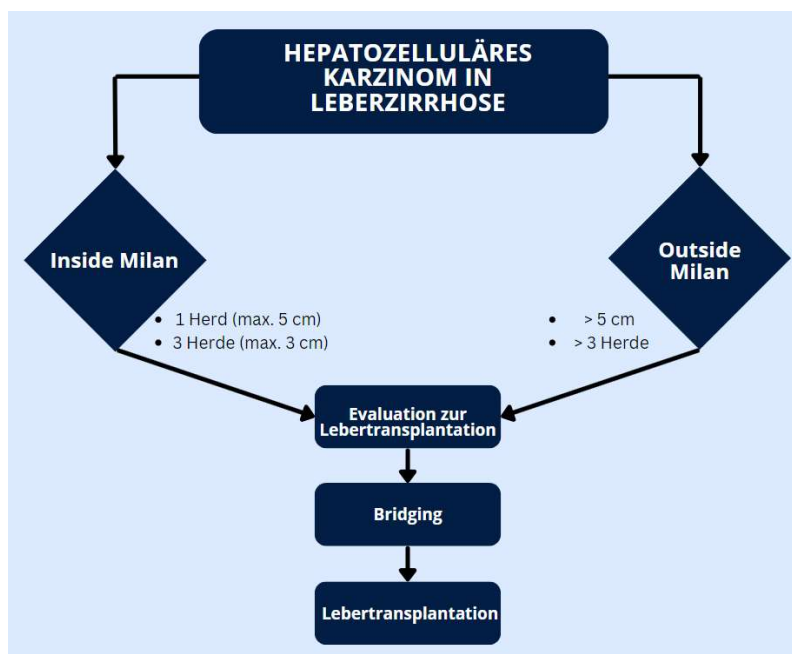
HEPATOZELLULÄRES KARZINOM IN LEBERZIRRHOSE

Inside Milan

- 1 Herd (max. 5 cm)
- 3 Herde (max. 3 cm)

Outside Milan

- > 5 cm
- > 3 Herde

Evaluation zur Lebertransplantation

Bridging

Lebertransplantation